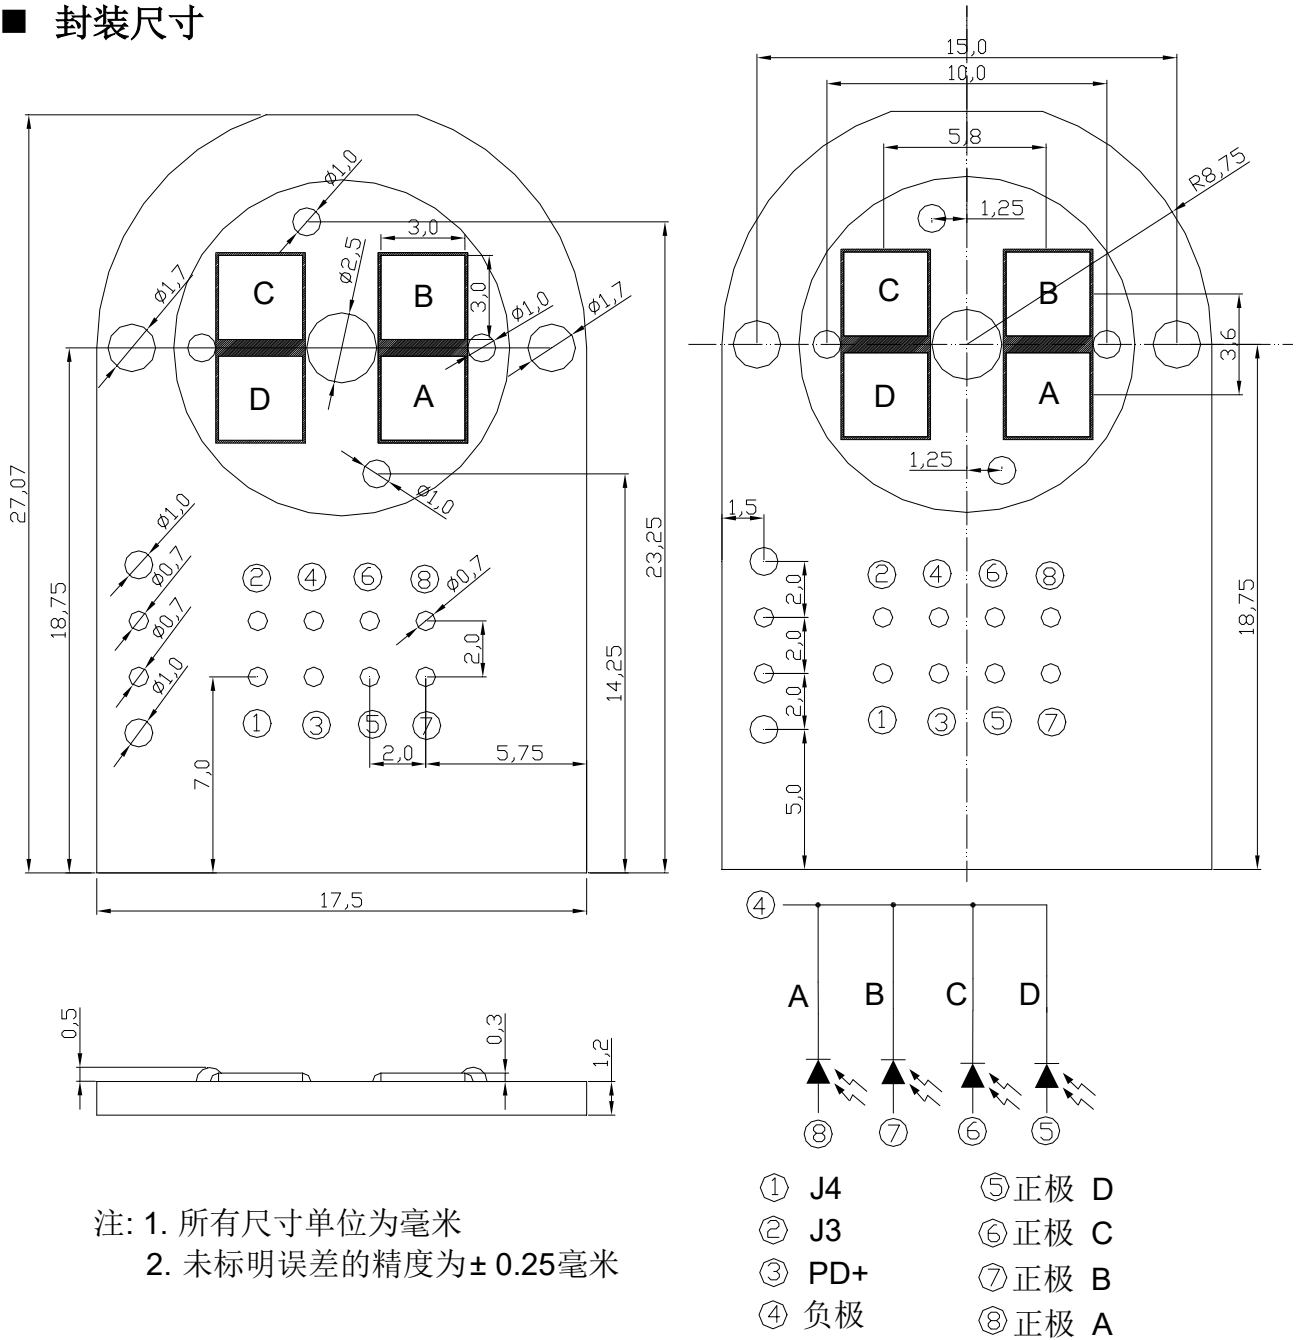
■ 封装尺寸

Ø1,0
Ø2,5
3,0
3,0
Ø1,7
C
B
Ø1,0
Ø1,7
D
A
Ø1,0
27,07
18,75
23,25
Ø1,0
Ø0,7
Ø0,7
Ø1,0
②
④
⑥
⑧
Ø0,7
2,0
14,25
①
③
⑤
⑦
2,0
5,75
7,0
17,5
0,5
0,3
1,2

15,0
10,0
5,8
R8,75
1,25
C
B
3,6
D
A
1,25
1,5
②
④
⑥
⑧
2,0
2,0
2,0
18,75
①
③
⑤
⑦
5,0
④
A
B
C
D
⑧
⑦
⑥
⑤

注: 1. 所有尺寸单位为毫米
2. 未标明误差的精度为± 0.25毫米

① J4
② J3
③ PD+
④ 负极
⑤正极 D
⑥正极 C
⑦正极 B
⑧正极 A